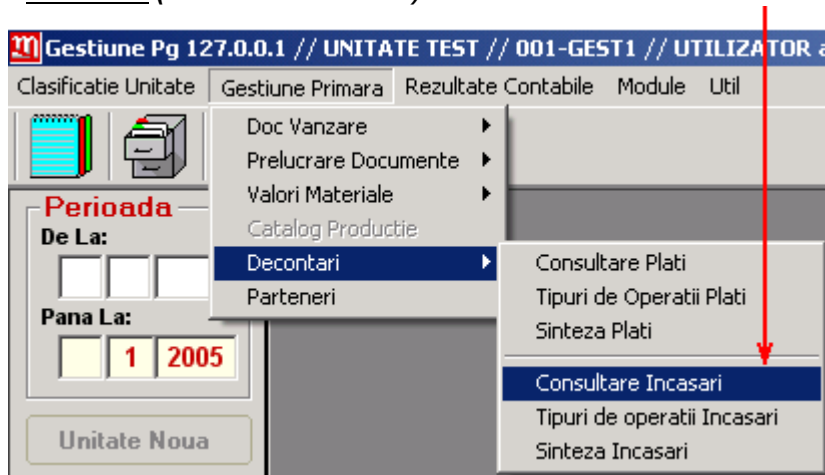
Gestiune Pg 127.0.0.1 // UNITATE TEST // 001-GEST1 // UTILIZATOR a

Clasificatie Unitate | Gestiune Primara | Rezultate Contabile | Module | Util

Doc Vanzare
Prelucrare Documente
Valori Materiale
Catalog Productie
Decontari
Parteneri

Consultare Plati
Tipuri de Operatii Plati
Sinteza Plati
Consultare Incasari
Tipuri de operatii Incasari
Sinteza Incasari

Perioada
De La:
Pana La:
1 2005

Unitate Noua